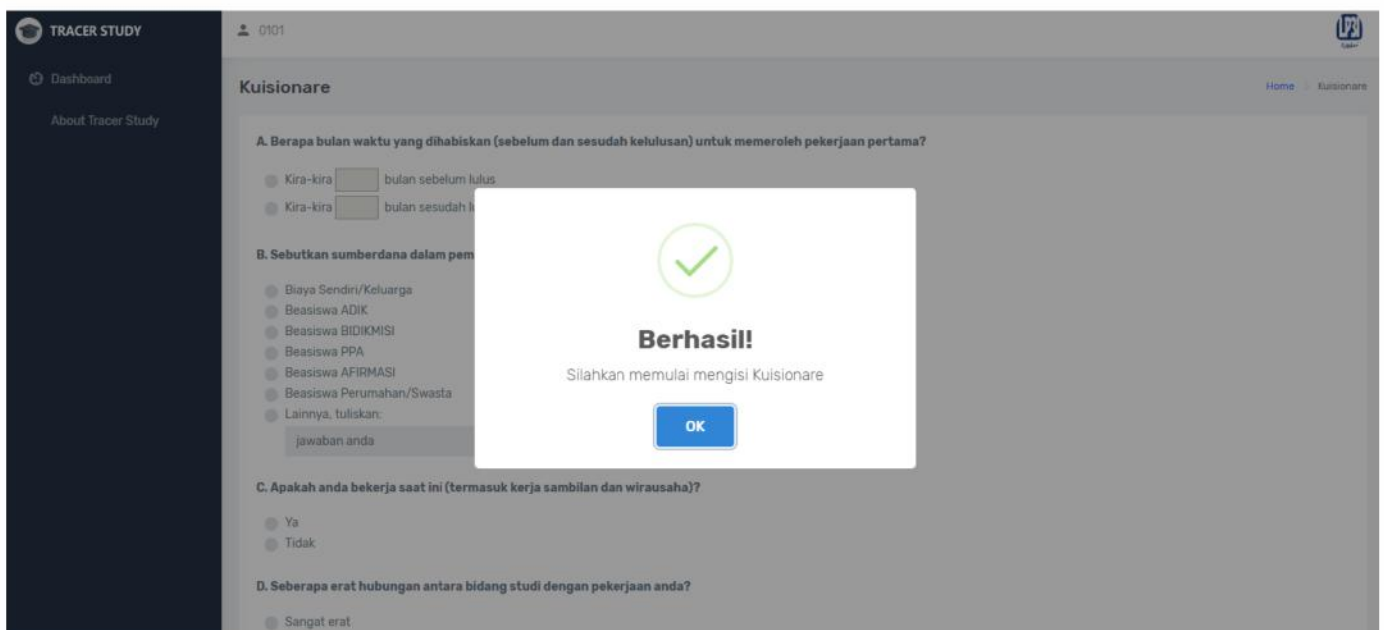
TRACER STUDY

0101

Dashboard

About Tracer Study

Kuisionare

Home Kuisionare

A. Berapa bulan waktu yang dihabiskan (sebelum dan sesudah kelulusan) untuk memeroleh pekerjaan pertama?

Kira-kira bulan sebelum lulus

Kira-kira bulan sesudah l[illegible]

B. Sebutkan sumberdana dalam pem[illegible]

Biaya Sendiri/Keluarga

Beasiswa ADIK

Beasiswa BIDIKMISI

Beasiswa PPA

Beasiswa AFIRMASI

Beasiswa Perumahan/Swasta

Lainnya, tuliskan:

jawaban anda

Berhasil!

Silahkan memulai mengisi Kuisionare

OK

C. Apakah anda bekerja saat ini (termasuk kerja sambilan dan wirausaha)?

Ya

Tidak

D. Seberapa erat hubungan antara bidang studi dengan pekerjaan anda?

Sangat erat